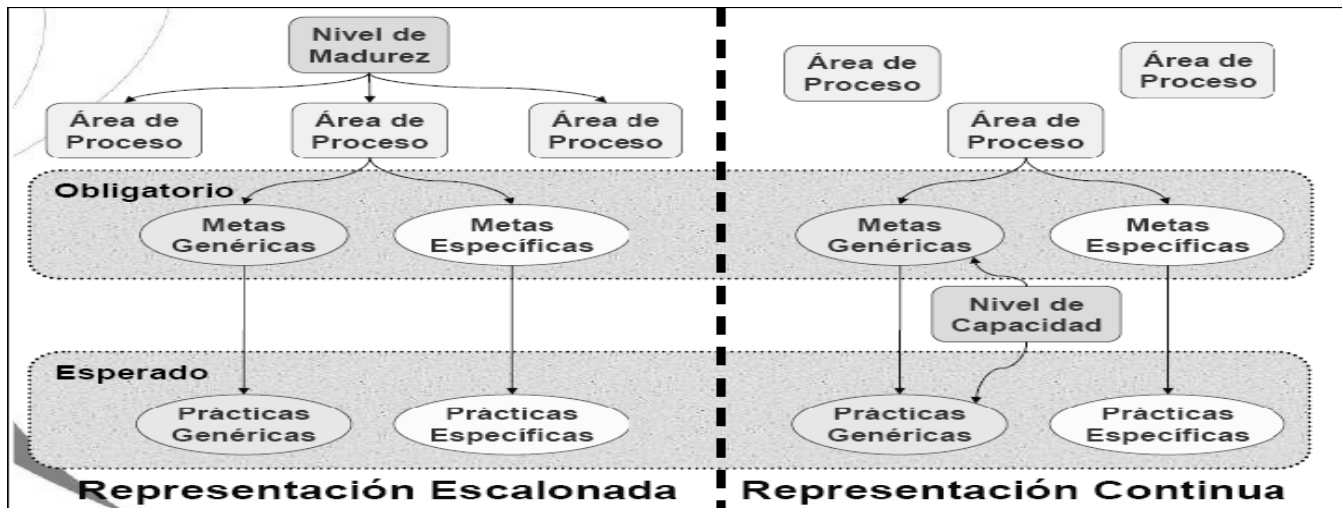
Nivel de Madurez

Área de Proceso

Área de Proceso

Área de Proceso

Obligatorio

Metas Genéricas

Metas Específicas

Esperado

Prácticas Genéricas

Prácticas Específicas

Representación Escalonada

Área de Proceso

Área de Proceso

Área de Proceso

Metas Genéricas

Metas Específicas

Nivel de Capacidad

Prácticas Genéricas

Prácticas Específicas

Representación Continua